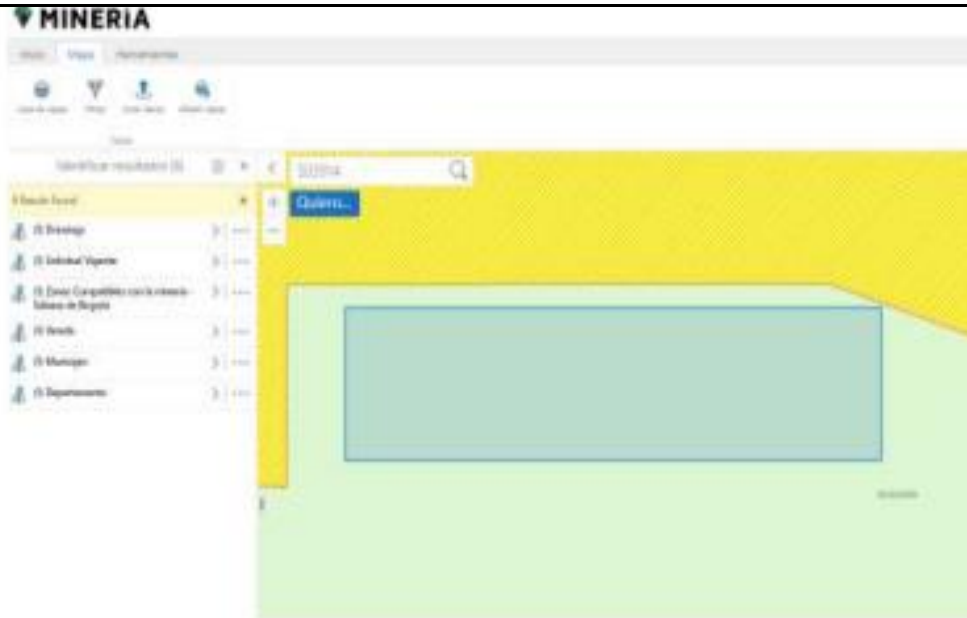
MINERIA

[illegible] Mapa Herramientas

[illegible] Filtrar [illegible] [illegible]

Identificar resultados (6)

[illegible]

(1) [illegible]

(1) Solicitud Vigente

(1) Zonas Compatibles con la minería Sabana de Bogotá

(1) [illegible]

(1) Municipio

(1) Departamento

Quiero...